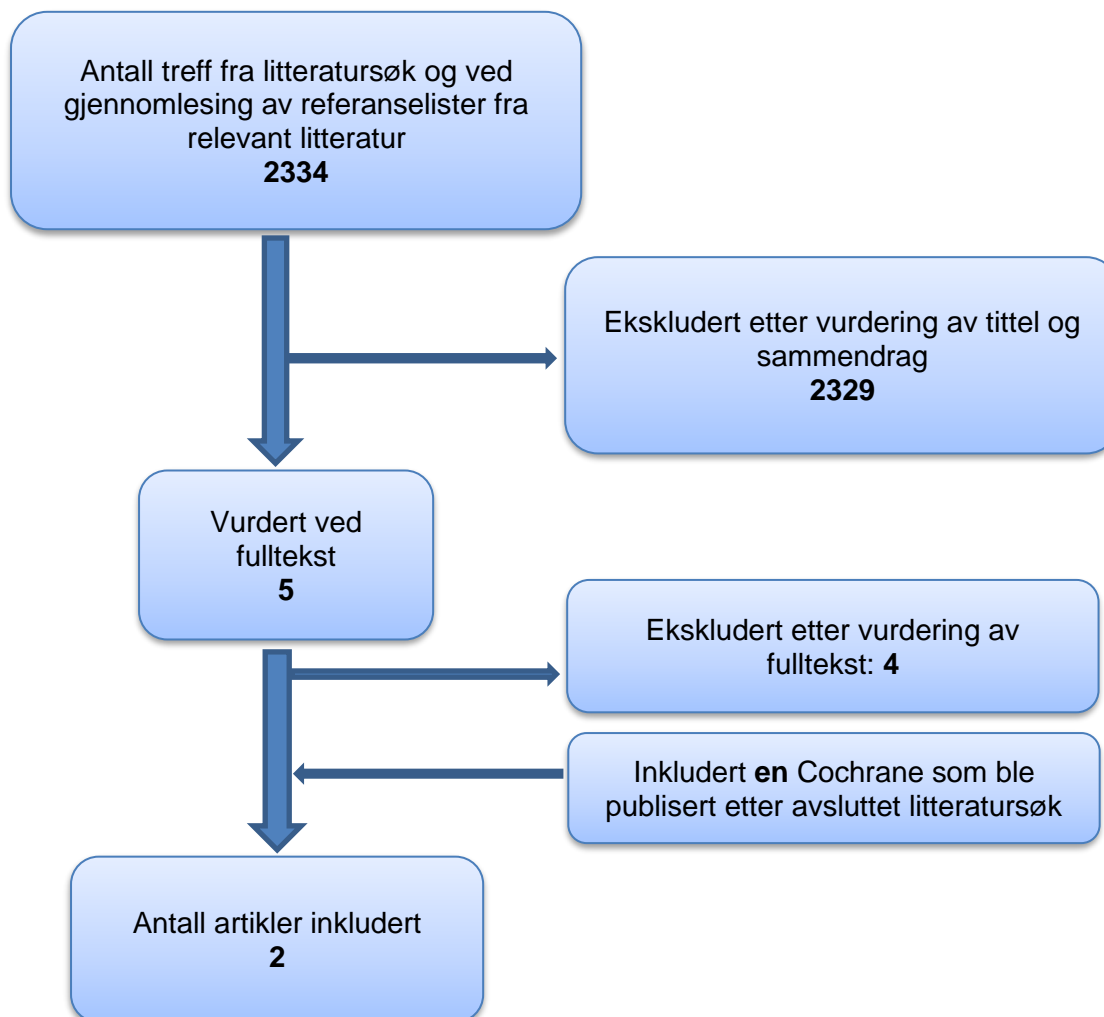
Antall treff fra litteratursøk og ved gjennomlesing av referanselister fra relevant litteratur
**2334**

Ekskludert etter vurdering av tittel og sammendrag
**2329**

Vurdert ved fulltekst
**5**

Ekskludert etter vurdering av fulltekst: **4**

Inkludert **en** Cochrane som ble publisert etter avsluttet litteratursøk

Antall artikler inkludert
**2**